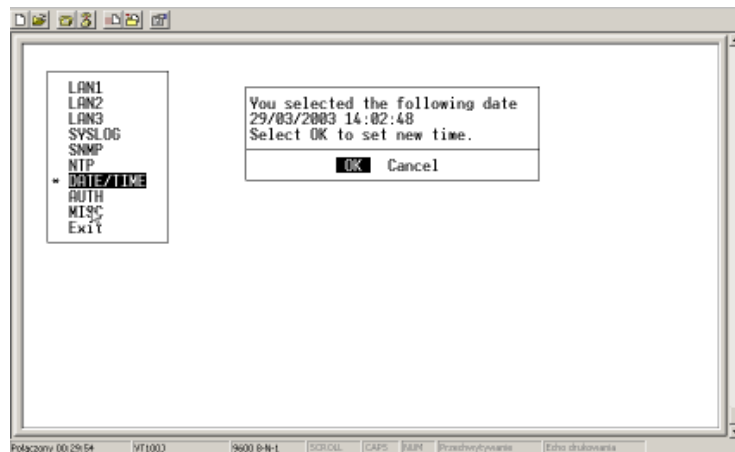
LAN1
LAN2
LAN3
SYSLOG
SNMP
NTP
* DATE/TIME
AUTH
MISC
Exit

You selected the following date
29/03/2003 14:02:48
Select OK to set new time.

OK Cancel

Połączony 00:29:54 VT100J 9600 8-N-1 SCROLL CAPS NUM Przechwytywanie Echo drukowania